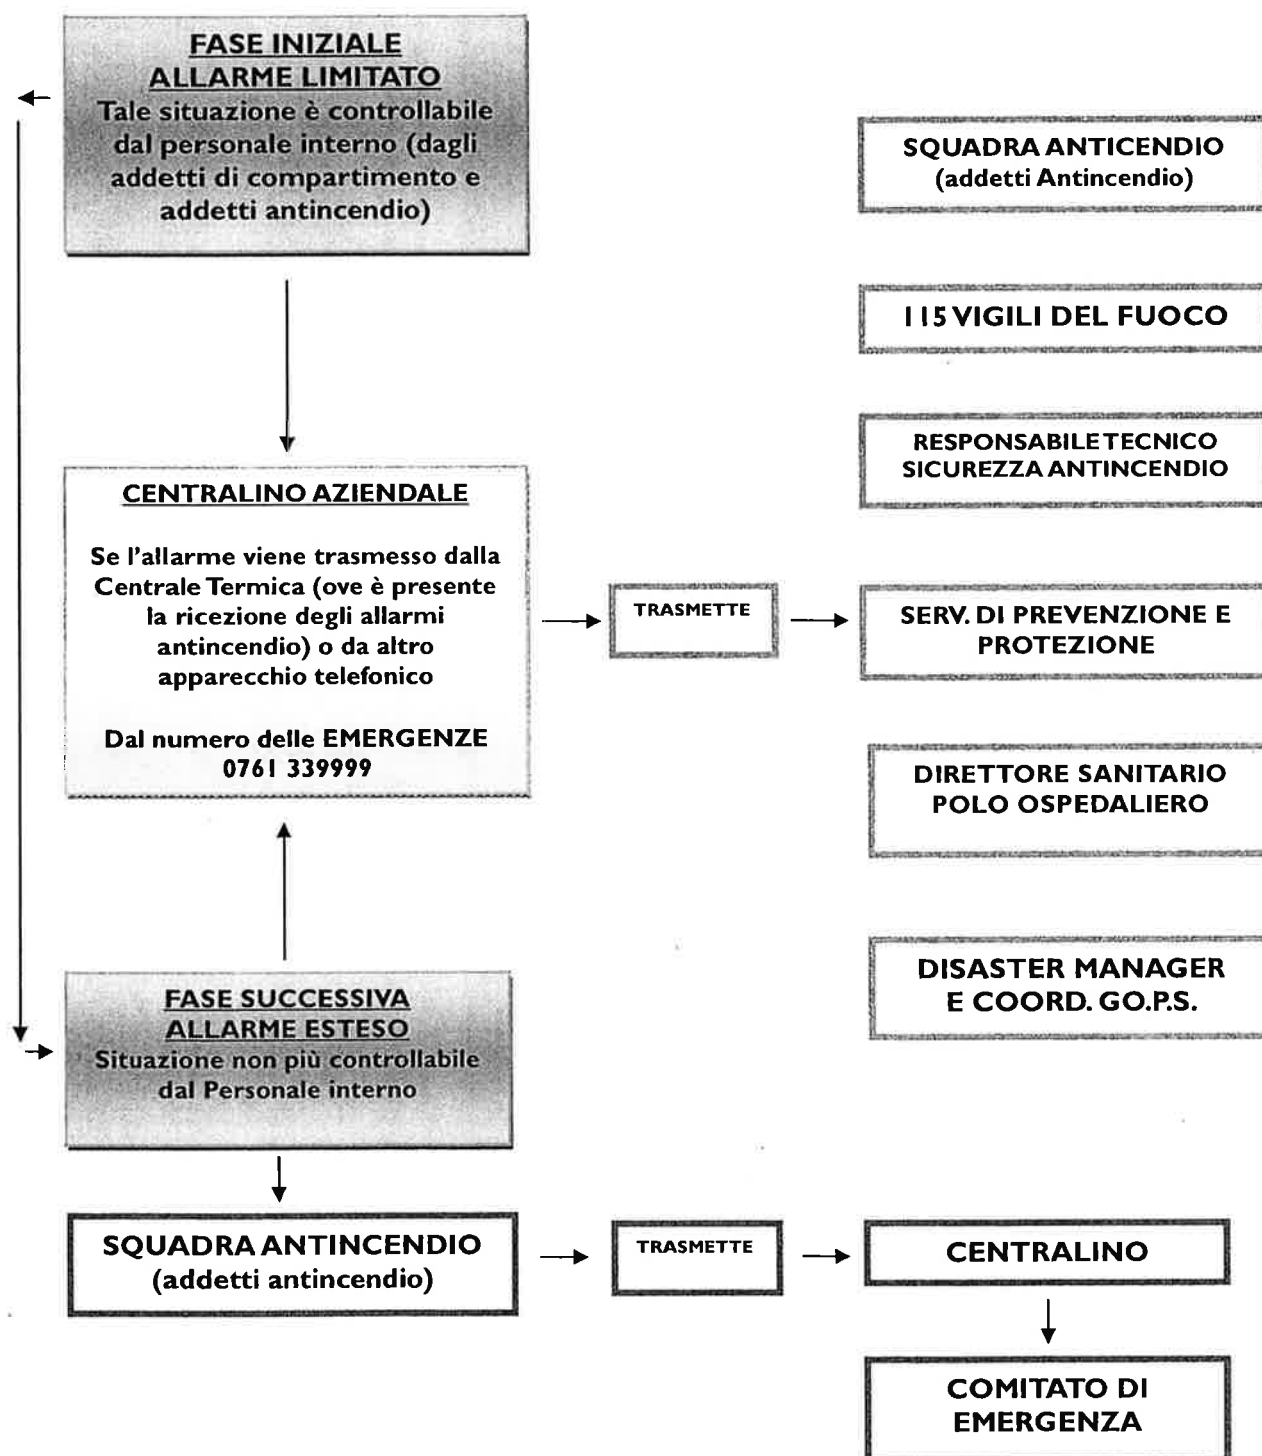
FASE INIZIALE
ALLARME LIMITATO
Tale situazione è controllabile dal personale interno (dagli addetti di compartimento e addetti antincendio)

SQUADRA ANTICENDIO
(addetti Antincendio)

115 VIGILI DEL FUOCO

RESPONSABILE TECNICO
SICUREZZA ANTINCENDIO

CENTRALINO AZIENDALE

Se l'allarme viene trasmesso dalla Centrale Termica (ove è presente la ricezione degli allarmi antincendio) o da altro apparecchio telefonico

Dal numero delle EMERGENZE
0761 339999

TRASMETTE

SERV. DI PREVENZIONE E PROTEZIONE

DIRETTORE SANITARIO
POLO OSPEDALIERO

DISASTER MANAGER
E COORD. GO.P.S.

FASE SUCCESSIVA
ALLARME ESTESO
Situazione non più controllabile dal Personale interno

SQUADRA ANTINCENDIO
(addetti antincendio)

TRASMETTE

CENTRALINO

COMITATO DI
EMERGENZA